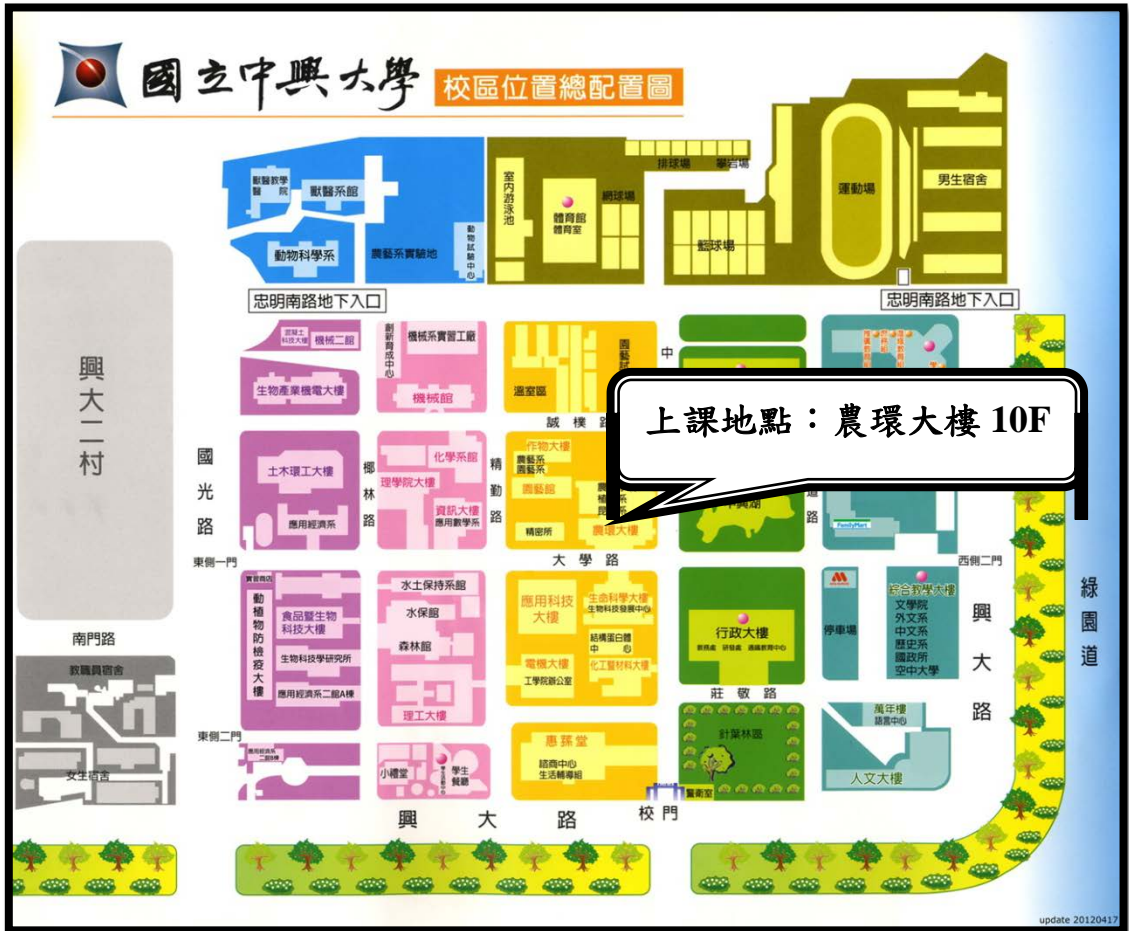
國立中興大學 校區位置總配置圖

獸醫教學醫院
獸醫系館
動物科學系
農藝系實驗地
動物試驗中心
室內游泳池
體育館 體育室
網球場
排球場
攀岩場
籃球場
運動場
男生宿舍
忠明南路地下入口
忠明南路地下入口

興大二村

生物產業機電大樓
機械二館
創新育成中心
機械系實習工廠
機械館
溫室區
園藝試驗場
中
誠樸路

上課地點：農環大樓 10F

國光路
土木環工大樓
應用經濟系
椰林路
理學院大樓
化學系館
資訊大樓 應用數學系
精勤路
作物大樓 農藝系 園藝系
園藝館
農環大樓
精密所
道路
大學路
東側一門
西側二門

南門路
教職員宿舍
女生宿舍

實習商店
動植物防檢疫大樓
食品暨生物科技大樓
生物科技學研究所
應用經濟系二館A棟
水土保持系館
水保館
森林館
理工大樓
應用科技大樓
生命科學大樓 生物科技發展中心
結構蛋白體中心
電機大樓
工學院辦公室
化工暨材料大樓
行政大樓
停車場
綜合教學大樓 文學院 外文系 中文系 歷史系 國政所 空中大學
興大路
莊敬路
針葉林區
萬年樓 語言中心
人文大樓
東側二門
小禮堂
學生餐廳
惠蓀堂
諮商中心 生活輔導組
校門
警衛室
興 大 路
綠園道

update 20120417